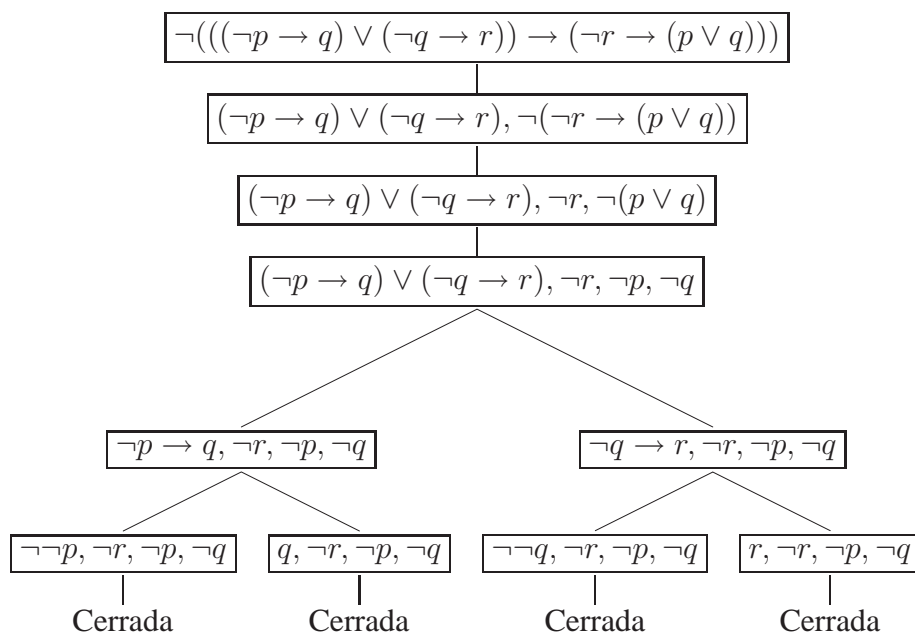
$\neg(((\neg p \to q) \vee (\neg q \to r)) \to (\neg r \to (p \vee q)))$

$(\neg p \to q) \vee (\neg q \to r), \neg(\neg r \to (p \vee q))$

$(\neg p \to q) \vee (\neg q \to r), \neg r, \neg(p \vee q)$

$(\neg p \to q) \vee (\neg q \to r), \neg r, \neg p, \neg q$

$\neg p \to q, \neg r, \neg p, \neg q$

$\neg q \to r, \neg r, \neg p, \neg q$

$\neg\neg p, \neg r, \neg p, \neg q$

$q, \neg r, \neg p, \neg q$

$\neg\neg q, \neg r, \neg p, \neg q$

$r, \neg r, \neg p, \neg q$

Cerrada

Cerrada

Cerrada

Cerrada